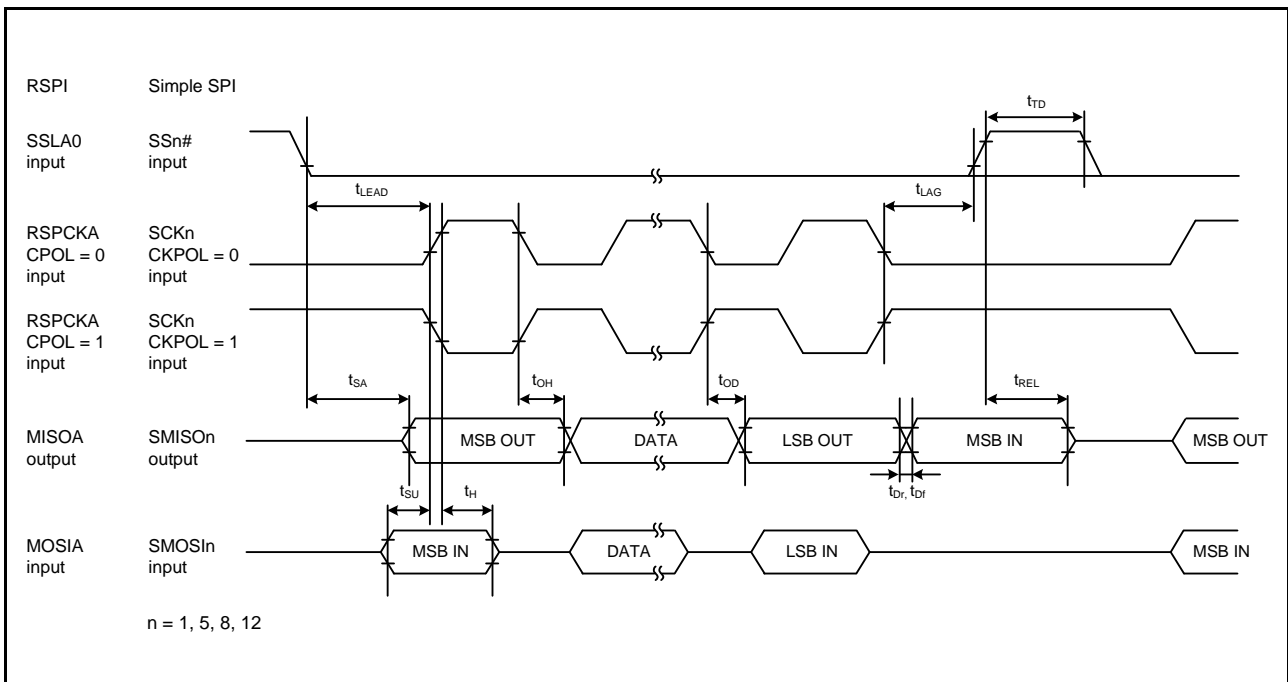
RSPI Simple SPI

SSLA0 input SSn# input

$t_{TD}$

$t_{LEAD}$

$t_{LAG}$

RSPCKA CPOL = 0 input SCKn CKPOL = 0 input

RSPCKA CPOL = 1 input SCKn CKPOL = 1 input

$t_{SA}$

$t_{OH}$

$t_{OD}$

$t_{REL}$

MISOA output SMISOn output

MSB OUT

DATA

LSB OUT

MSB IN

MSB OUT

$t_{SU}$

$t_{H}$

$t_{Dr}$, $t_{Df}$

MOSIA input SMOSIn input

MSB IN

DATA

LSB IN

MSB IN

n = 1, 5, 8, 12